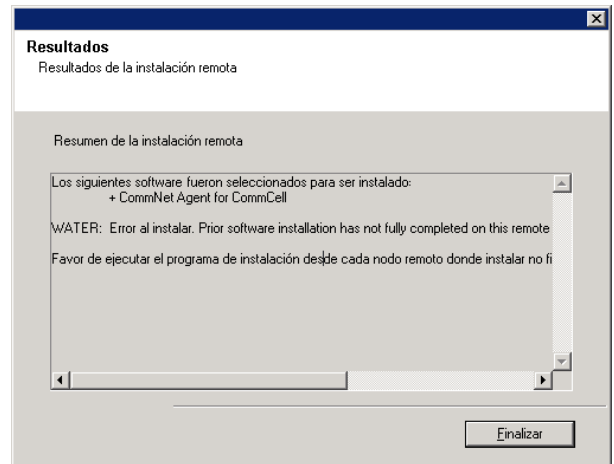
Resultados
Resultados de la instalación remota

Resumen de la instalación remota

Los siguientes software fueron seleccionados para ser instalado:
+ CommNet Agent for CommCell

WATER: Error al instalar. Prior software installation has not fully completed on this remote

Favor de ejecutar el programa de instalación desde cada nodo remoto donde instalar no fi

Finalizar